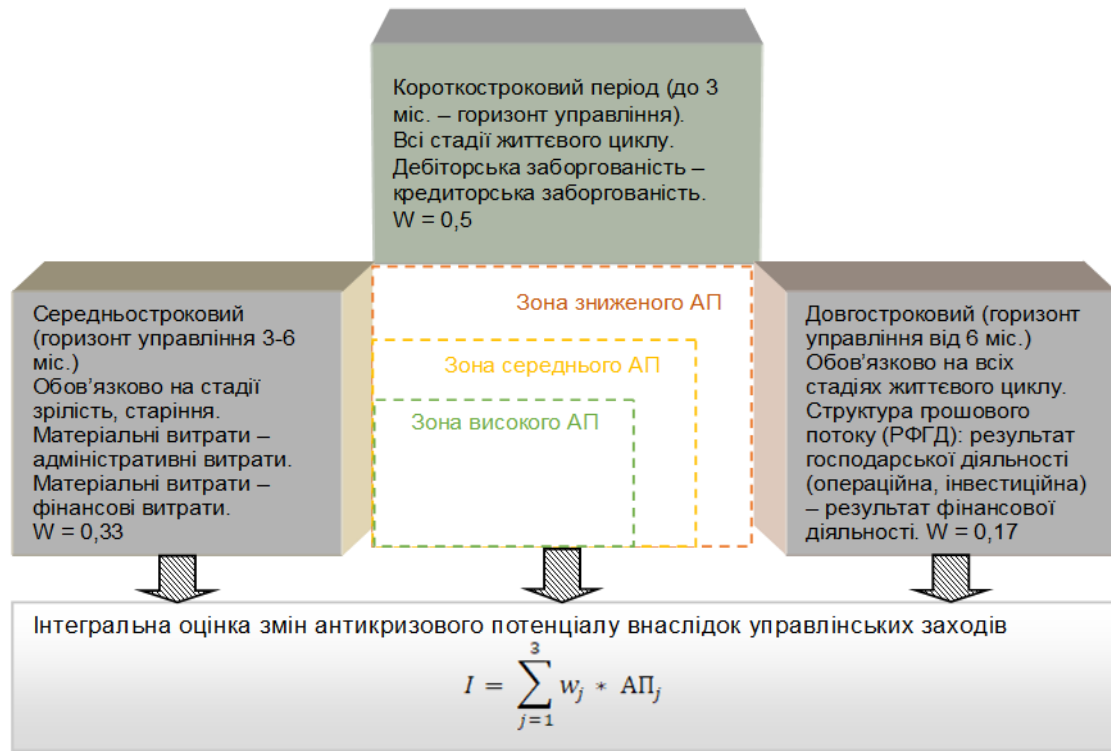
Короткостроковий період (до 3 міс. – горизонт управління). Всі стадії життєвого циклу. Дебіторська заборгованість – кредиторська заборгованість. W = 0,5

Середньостроковий (горизонт управління 3-6 міс.) Обов'язково на стадії зрілість, старіння. Матеріальні витрати – адміністративні витрати. Матеріальні витрати – фінансові витрати. W = 0,33

Зона зниженого АП

Зона середнього АП

Зона високого АП

Довгостроковий (горизонт управління від 6 міс.) Обов'язково на всіх стадіях життєвого циклу. Структура грошового потоку (РФГД): результат господарської діяльності (операційна, інвестиційна) – результат фінансової діяльності. W = 0,17

Інтегральна оцінка змін антикризового потенціалу внаслідок управлінських заходів

$I = \sum_{j=1}^{3} w_j * АП_j$